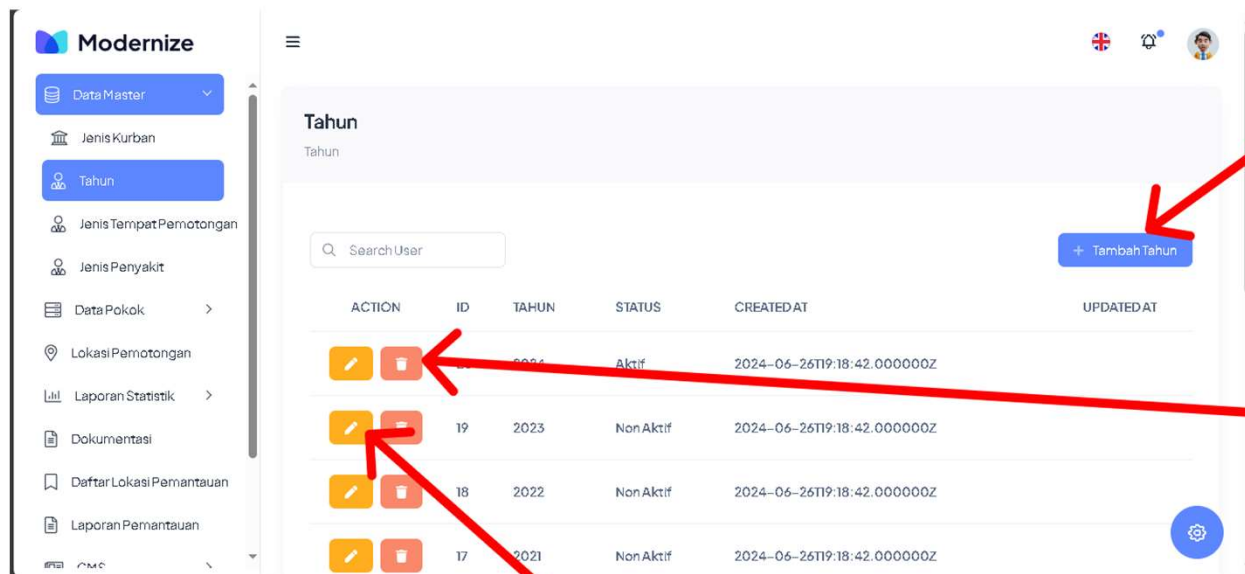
Modernize

Data Master
Jenis Kurban
Tahun
Jenis Tempat Pemotongan
Jenis Penyakit
Data Pokok
Lokasi Pemotongan
Laporan Statistik
Dokumentasi
Daftar Lokasi Pemantauan
Laporan Pemantauan
CMS

Tahun
Tahun

Search User

+ Tambah Tahun

| ACTION | ID | TAHUN | STATUS | CREATED AT | UPDATED AT |
|---|---|---|---|---|---|
| | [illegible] | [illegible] | Aktif | 2024-06-26T19:18:42.000000Z | |
| | 19 | 2023 | Non Aktif | 2024-06-26T19:18:42.000000Z | |
| | 18 | 2022 | Non Aktif | 2024-06-26T19:18:42.000000Z | |
| | 17 | 2021 | Non Aktif | 2024-06-26T19:18:42.000000Z | |